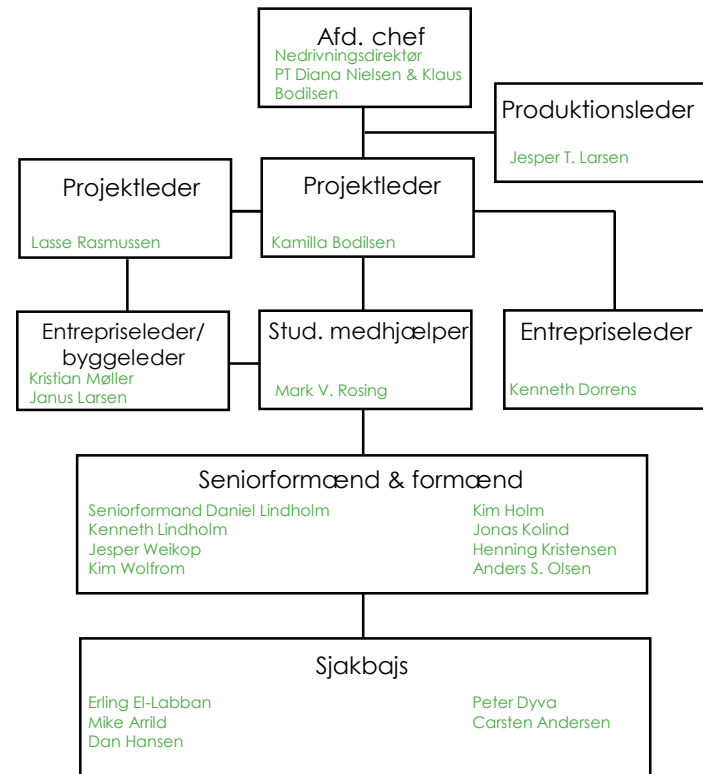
Afd. chef
Nedrivningsdirektør
PT Diana Nielsen & Klaus Bodilsen

Produktionsleder
Jesper T. Larsen

Projektleder
Lasse Rasmussen

Projektleder
Kamilla Bodilsen

Entrepriseleder/ byggeleder
Kristian Møller
Janus Larsen

Stud. medhjælper
Mark V. Rosing

Entrepriseleder
Kenneth Dorrens

Seniorformænd & formænd
Seniorformand Daniel Lindholm
Kenneth Lindholm
Jesper Weikop
Kim Wolfrom
Kim Holm
Jonas Kolind
Henning Kristensen
Anders S. Olsen

Sjakbajs
Erling El-Labban
Mike Arrild
Dan Hansen
Peter Dyva
Carsten Andersen